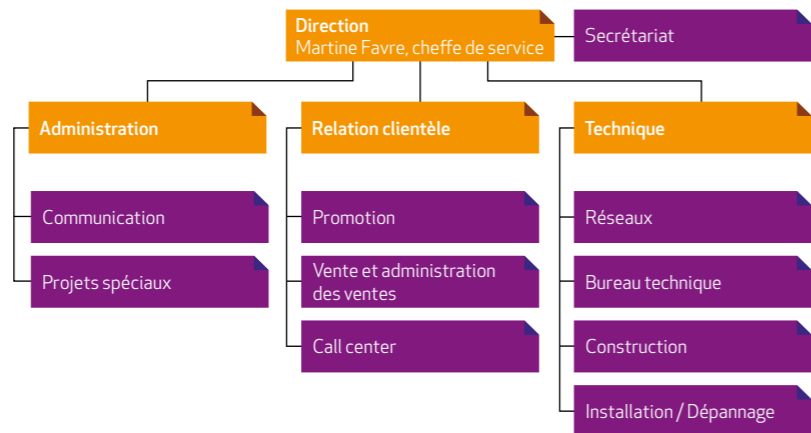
Direction
Martine Favre, cheffe de service

Secrétariat

Administration

Communication

Projets spéciaux

Relation clientèle

Promotion

Vente et administration des ventes

Call center

Technique

Réseaux

Bureau technique

Construction

Installation / Dépannage